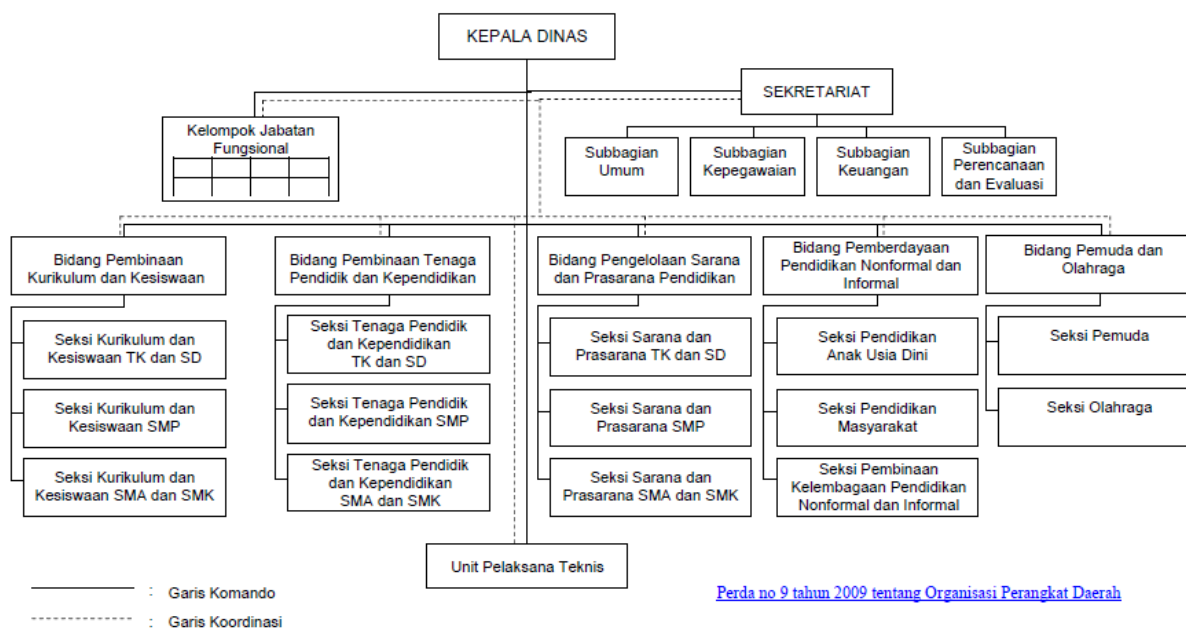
KEPALA DINAS

SEKRETARIAT

Kelompok Jabatan Fungsional

Subbagian Umum

Subbagian Kepegawaian

Subbagian Keuangan

Subbagian Perencanaan dan Evaluasi

Bidang Pembinaan Kurikulum dan Kesiswaan

Seksi Kurikulum dan Kesiswaan TK dan SD

Seksi Kurikulum dan Kesiswaan SMP

Seksi Kurikulum dan Kesiswaan SMA dan SMK

Bidang Pembinaan Tenaga Pendidik dan Kependidikan

Seksi Tenaga Pendidik dan Kependidikan TK dan SD

Seksi Tenaga Pendidik dan Kependidikan SMP

Seksi Tenaga Pendidik dan Kependidikan SMA dan SMK

Bidang Pengelolaan Sarana dan Prasarana Pendidikan

Seksi Sarana dan Prasarana TK dan SD

Seksi Sarana dan Prasarana SMP

Seksi Sarana dan Prasarana SMA dan SMK

Bidang Pemberdayaan Pendidikan Nonformal dan Informal

Seksi Pendidikan Anak Usia Dini

Seksi Pendidikan Masyarakat

Seksi Pembinaan Kelembagaan Pendidikan Nonformal dan Informal

Bidang Pemuda dan Olahraga

Seksi Pemuda

Seksi Olahraga

Unit Pelaksana Teknis

: Garis Komando

: Garis Koordinasi

Perda no 9 tahun 2009 tentang Organisasi Perangkat Daerah